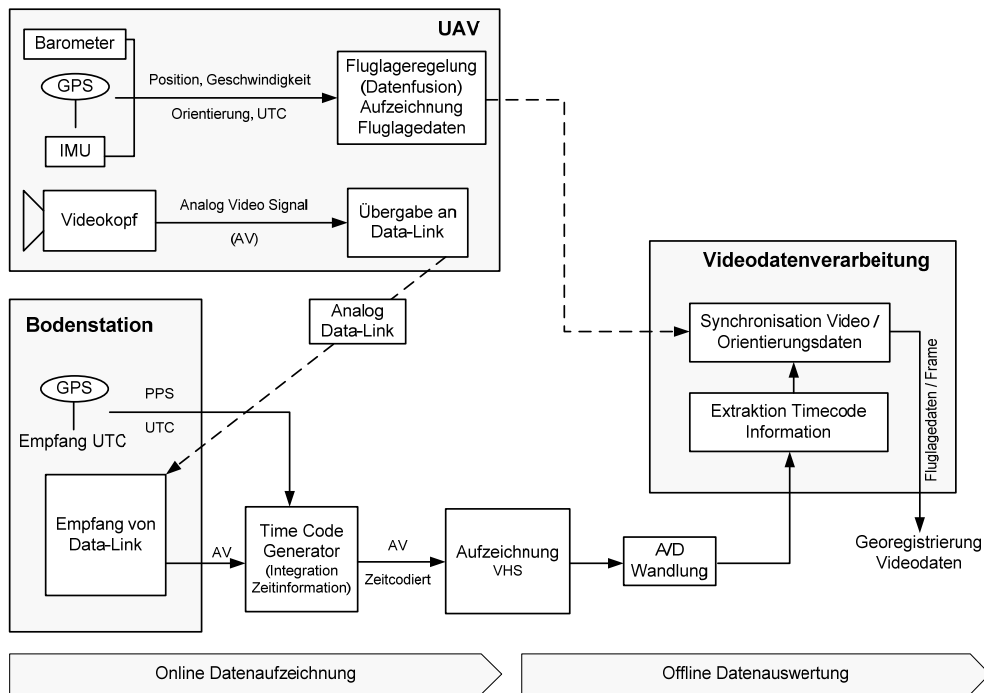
UAV

Barometer

GPS

IMU

Position, Geschwindigkeit

Orientierung, UTC

Fluglageregelung (Datenfusion) Aufzeichnung Fluglagedaten

Videokopf

Analog Video Signal

(AV)

Übergabe an Data-Link

Videodatenverarbeitung

Analog Data-Link

Bodenstation

Synchronisation Video / Orientierungsdaten

GPS

PPS

UTC

Empfang UTC

Extraktion Timecode Information

Fluglagedaten / Frame

Empfang von Data-Link

AV

Time Code Generator (Integration Zeitinformation)

AV

Zeitcodiert

Aufzeichnung VHS

A/D Wandlung

Georegistrierung Videodaten

Online Datenaufzeichnung

Offline Datenauswertung